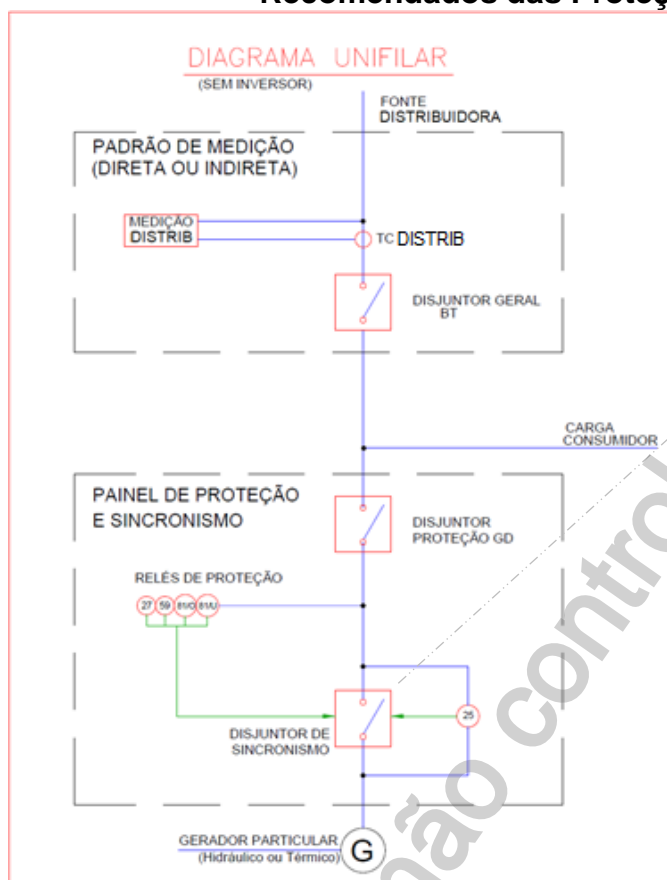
Recomendados das Proteç

DIAGRAMA UNIFILAR
(SEM INVERSOR)

FONTE
DISTRIBUIDORA

PADRÃO DE MEDIÇÃO
(DIRETA OU INDIRETA)

MEDIÇÃO
DISTRIB

TC DISTRIB

DISJUNTOR GERAL
BT

CARGA
CONSUMIDOR

PAINEL DE PROTEÇÃO
E SINCRONISMO

DISJUNTOR
PROTEÇÃO GD

RELÉS DE PROTEÇÃO

27 59 81/O 81/U

DISJUNTOR DE
SINCRONISMO

25

GERADOR PARTICULAR
(Hidráulico ou Térmico)

G

ão contro